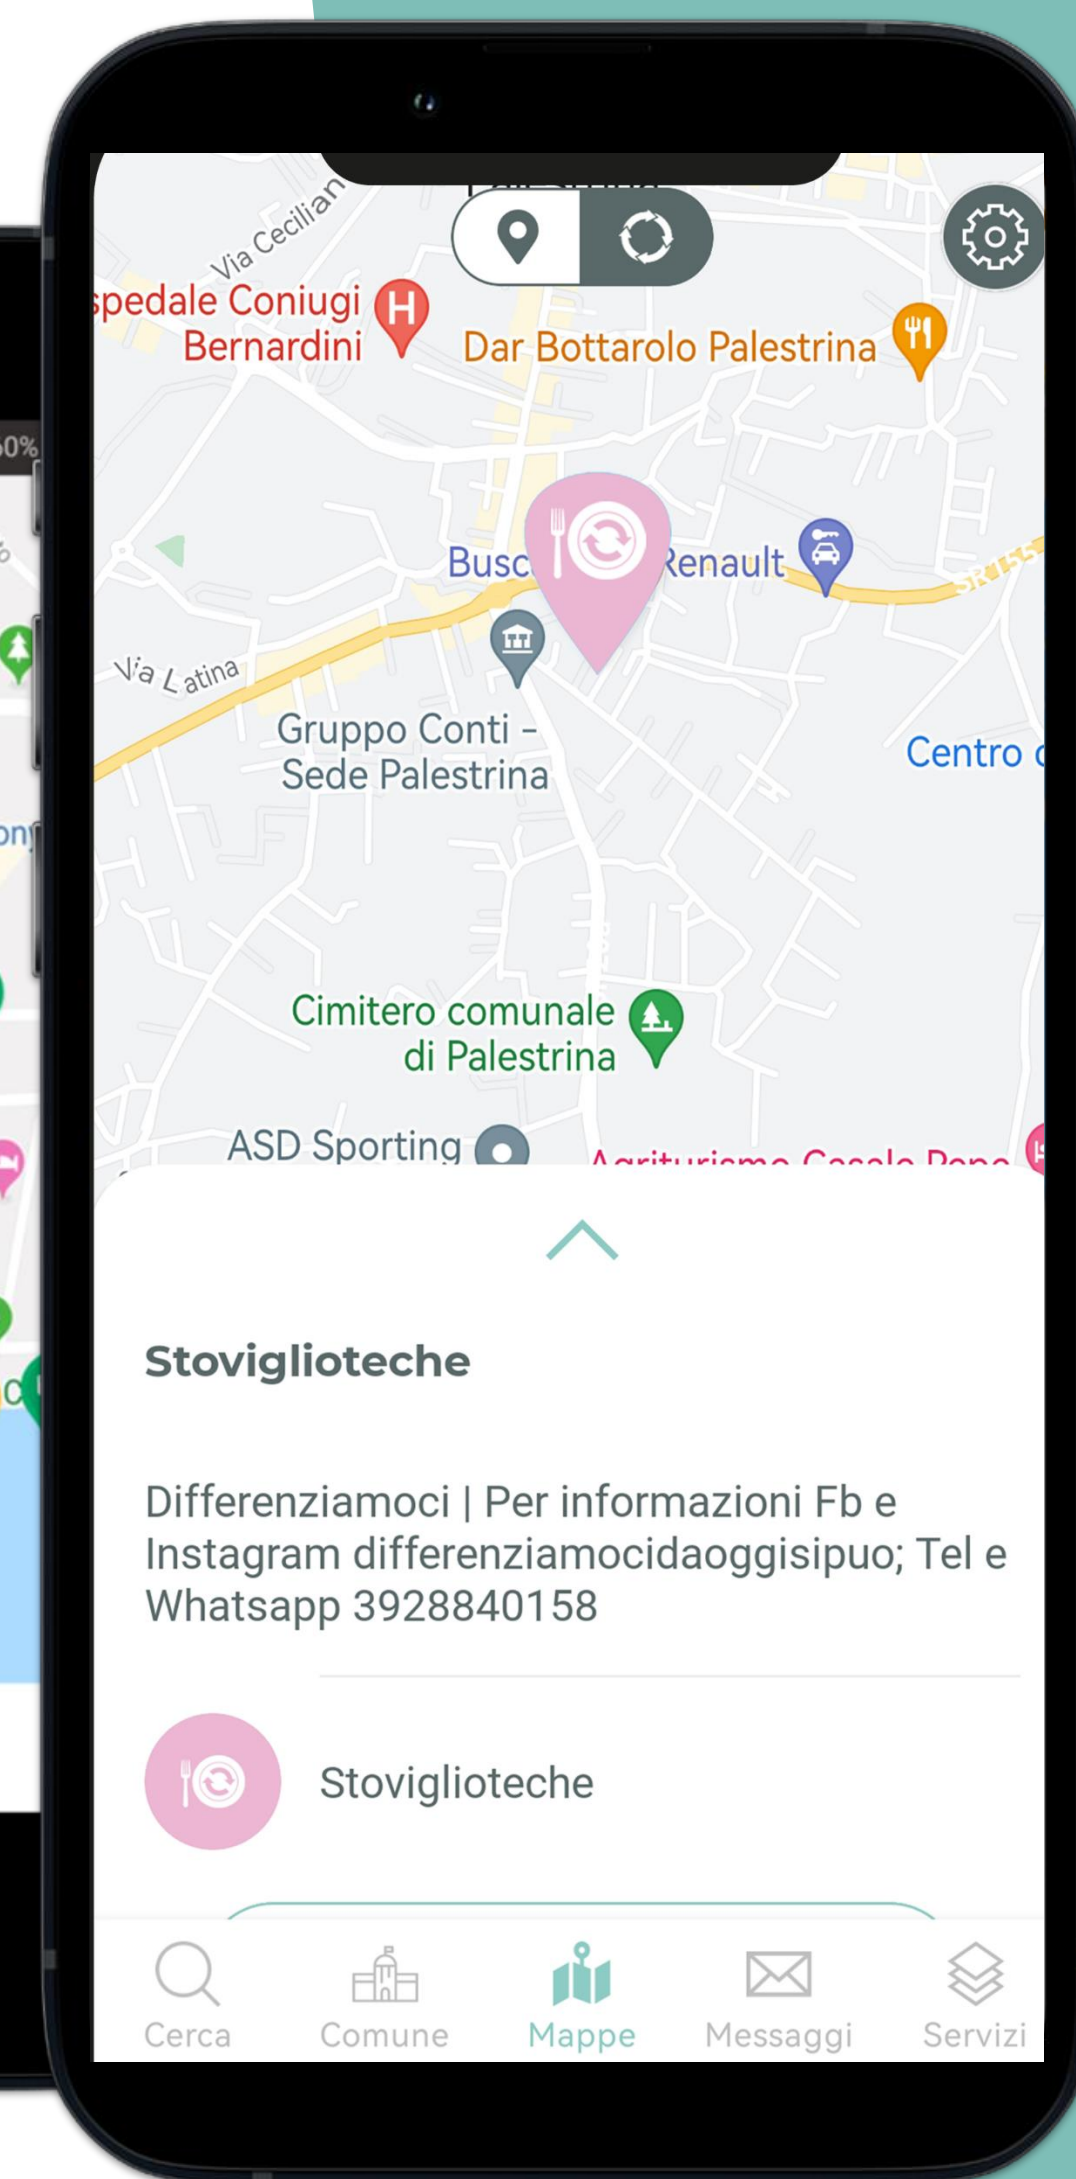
Via Cecilian

spedale Coniugi Bernardini

Dar Bottarolo Palestrina

Busc

Renault

SR155

Via Latina

Gruppo Conti - Sede Palestrina

Centro c

Cimitero comunale di Palestrina

ASD Sporting

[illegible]

Stovigliote­che

Differenziamoci | Per informazioni Fb e Instagram differenziamocidaoggisipuo; Tel e Whatsapp 3928840158

Stovigliote­che

Cerca

Comune

Mappe

Messaggi

Servizi